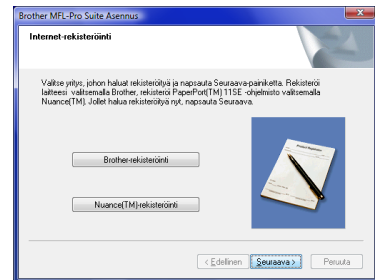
Brother MFL-Pro Suite Asennus

Internet-rekisteröinti

Valitse yritys, johon haluat rekisteröityä ja napsauta Seuraava-painiketta. Rekisteröi laitteesi valitsemalla Brother, rekisteröi PaperPort(TM) 11SE -ohjelmisto valitsemalla Nuance(TM). Jollet halua rekisteröityä nyt, napsauta Seuraava.

Brother-rekisteröinti

Nuance(TM)-rekisteröinti

< Edellinen

Seuraava >

Peruuta